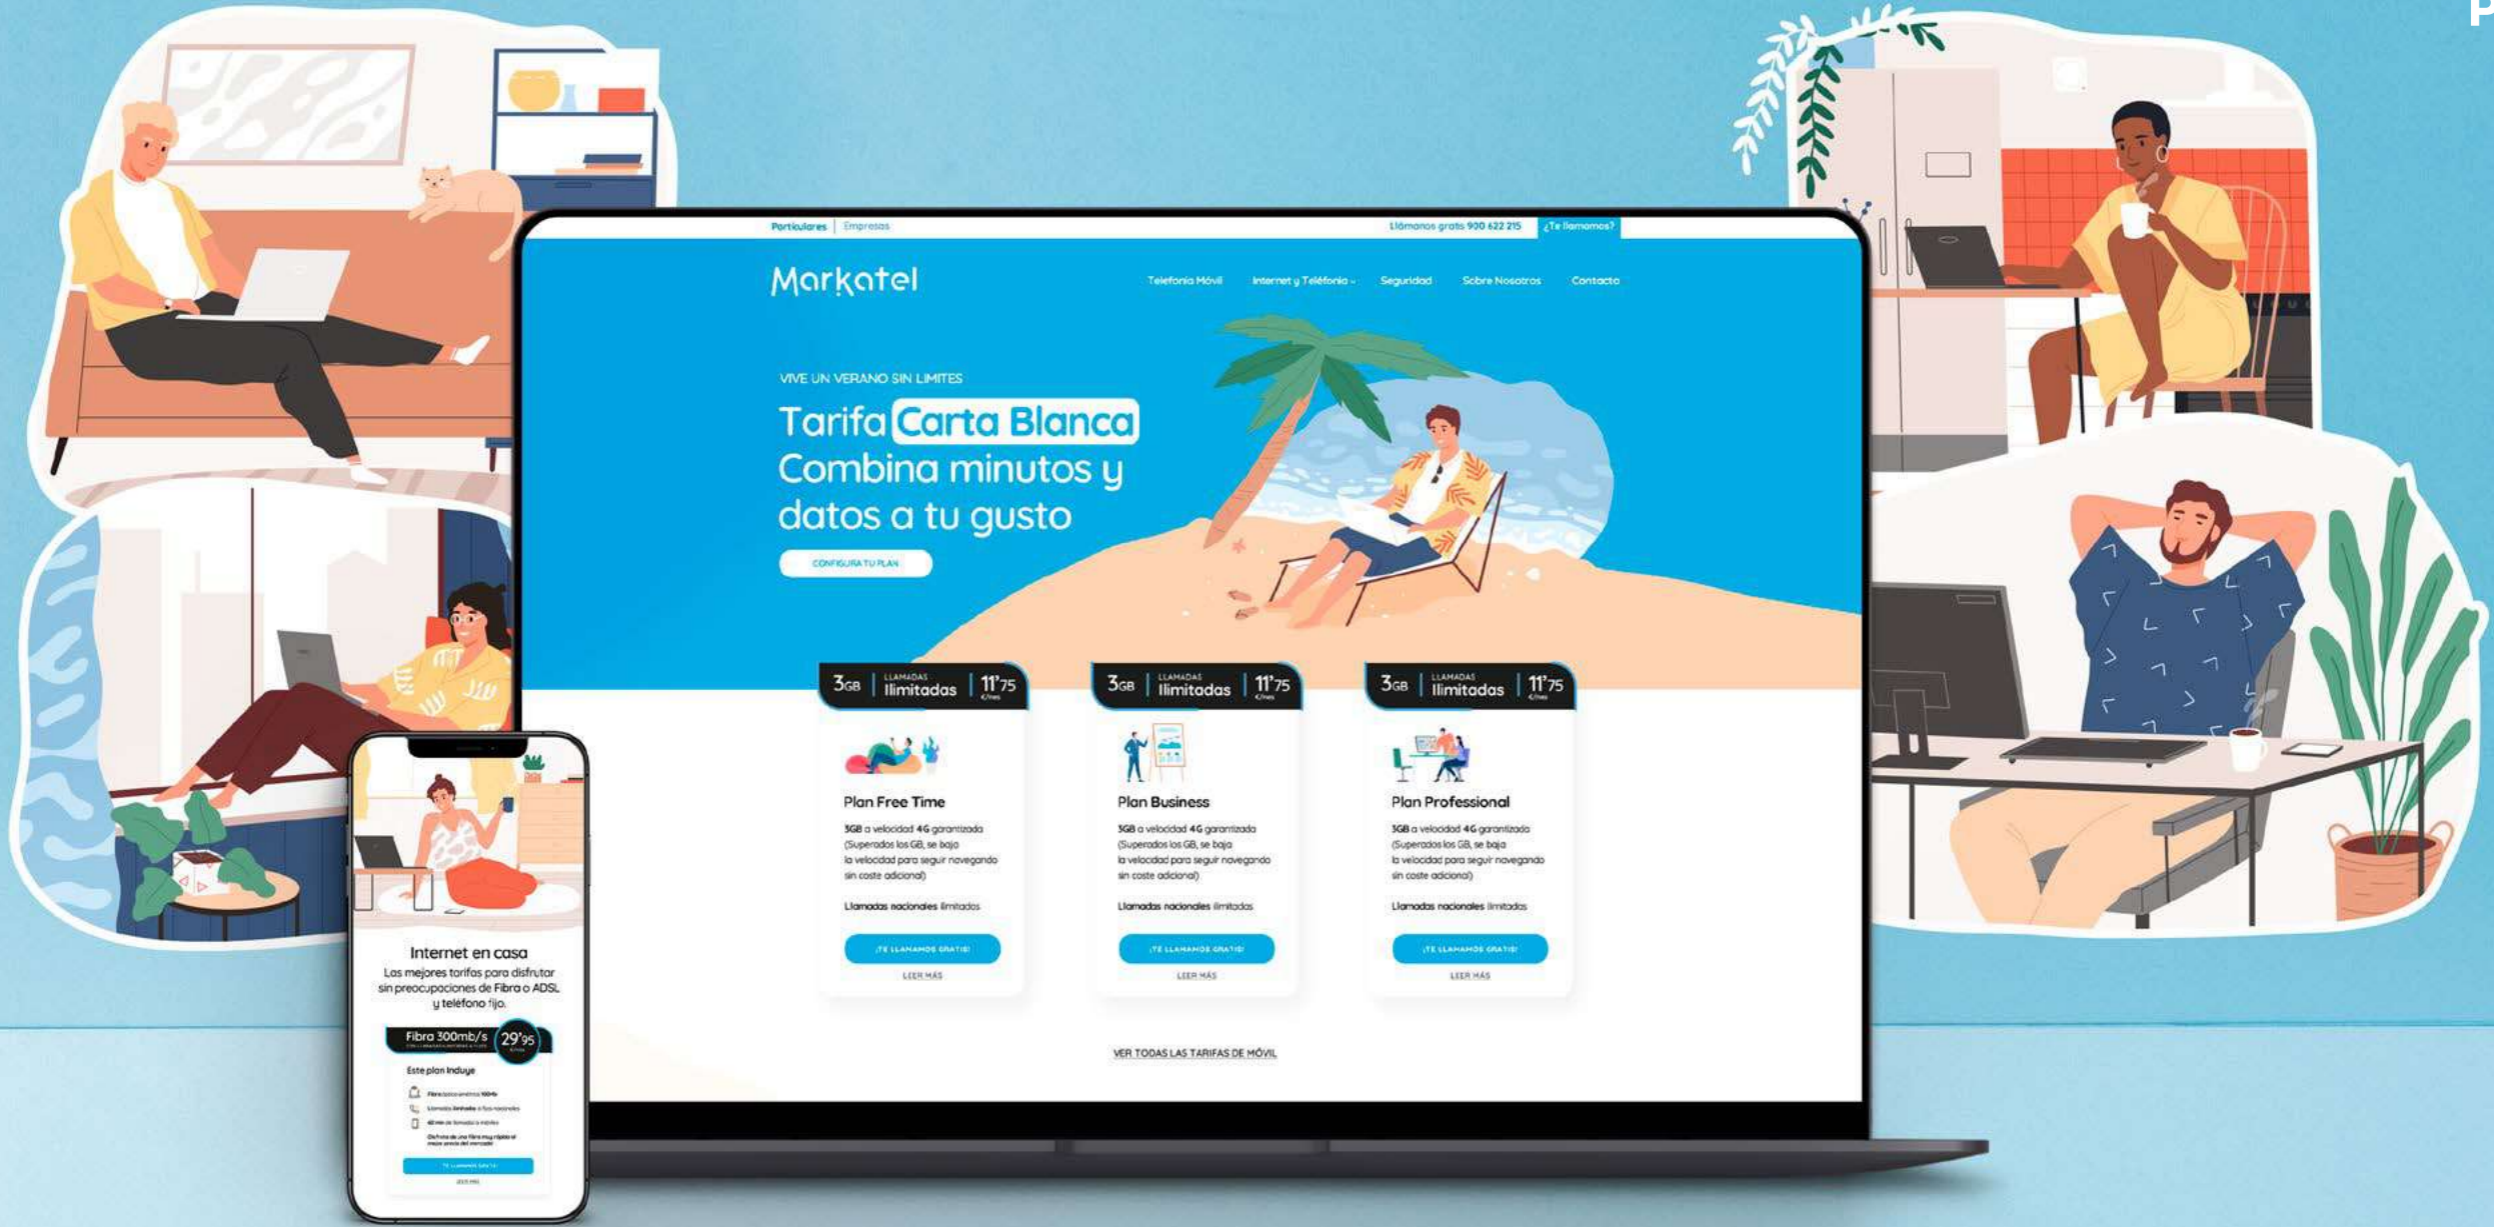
Particulares | Empresas

Llámanos gratis 900 622 215 | ¿Te llamamos?

Markatel

Telefonía Móvil | Internet y Telefonía | Seguridad | Sobre Nosotros | Contacto

VIVE UN VERANO SIN LIMITES

Tarifa Carta Blanca
Combina minutos y datos a tu gusto

CONFIGURA TU PLAN

3GB | LLAMADAS Ilimitadas | 11'75 €/mes

Plan Free Time

3GB a velocidad 4G garantizada (Superados los GB, se baja la velocidad para seguir navegando sin coste adicional)

Llamadas nacionales ilimitadas

¡TE LLAMAMOS GRATIS!

LEER MÁS

3GB | LLAMADAS Ilimitadas | 11'75 €/mes

Plan Business

3GB a velocidad 4G garantizada (Superados los GB, se baja la velocidad para seguir navegando sin coste adicional)

Llamadas nacionales ilimitadas

¡TE LLAMAMOS GRATIS!

LEER MÁS

3GB | LLAMADAS Ilimitadas | 11'75 €/mes

Plan Professional

3GB a velocidad 4G garantizada (Superados los GB, se baja la velocidad para seguir navegando sin coste adicional)

Llamadas nacionales ilimitadas

¡TE LLAMAMOS GRATIS!

LEER MÁS

VER TODAS LAS TARIFAS DE MÓVIL

Internet en casa
Las mejores tarifas para disfrutar sin preocupaciones de Fibra o ADSL y teléfono fijo.

Fibra 300mb/s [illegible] 29'95 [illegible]

Este plan incluye

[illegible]

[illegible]

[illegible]

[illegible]

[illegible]

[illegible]